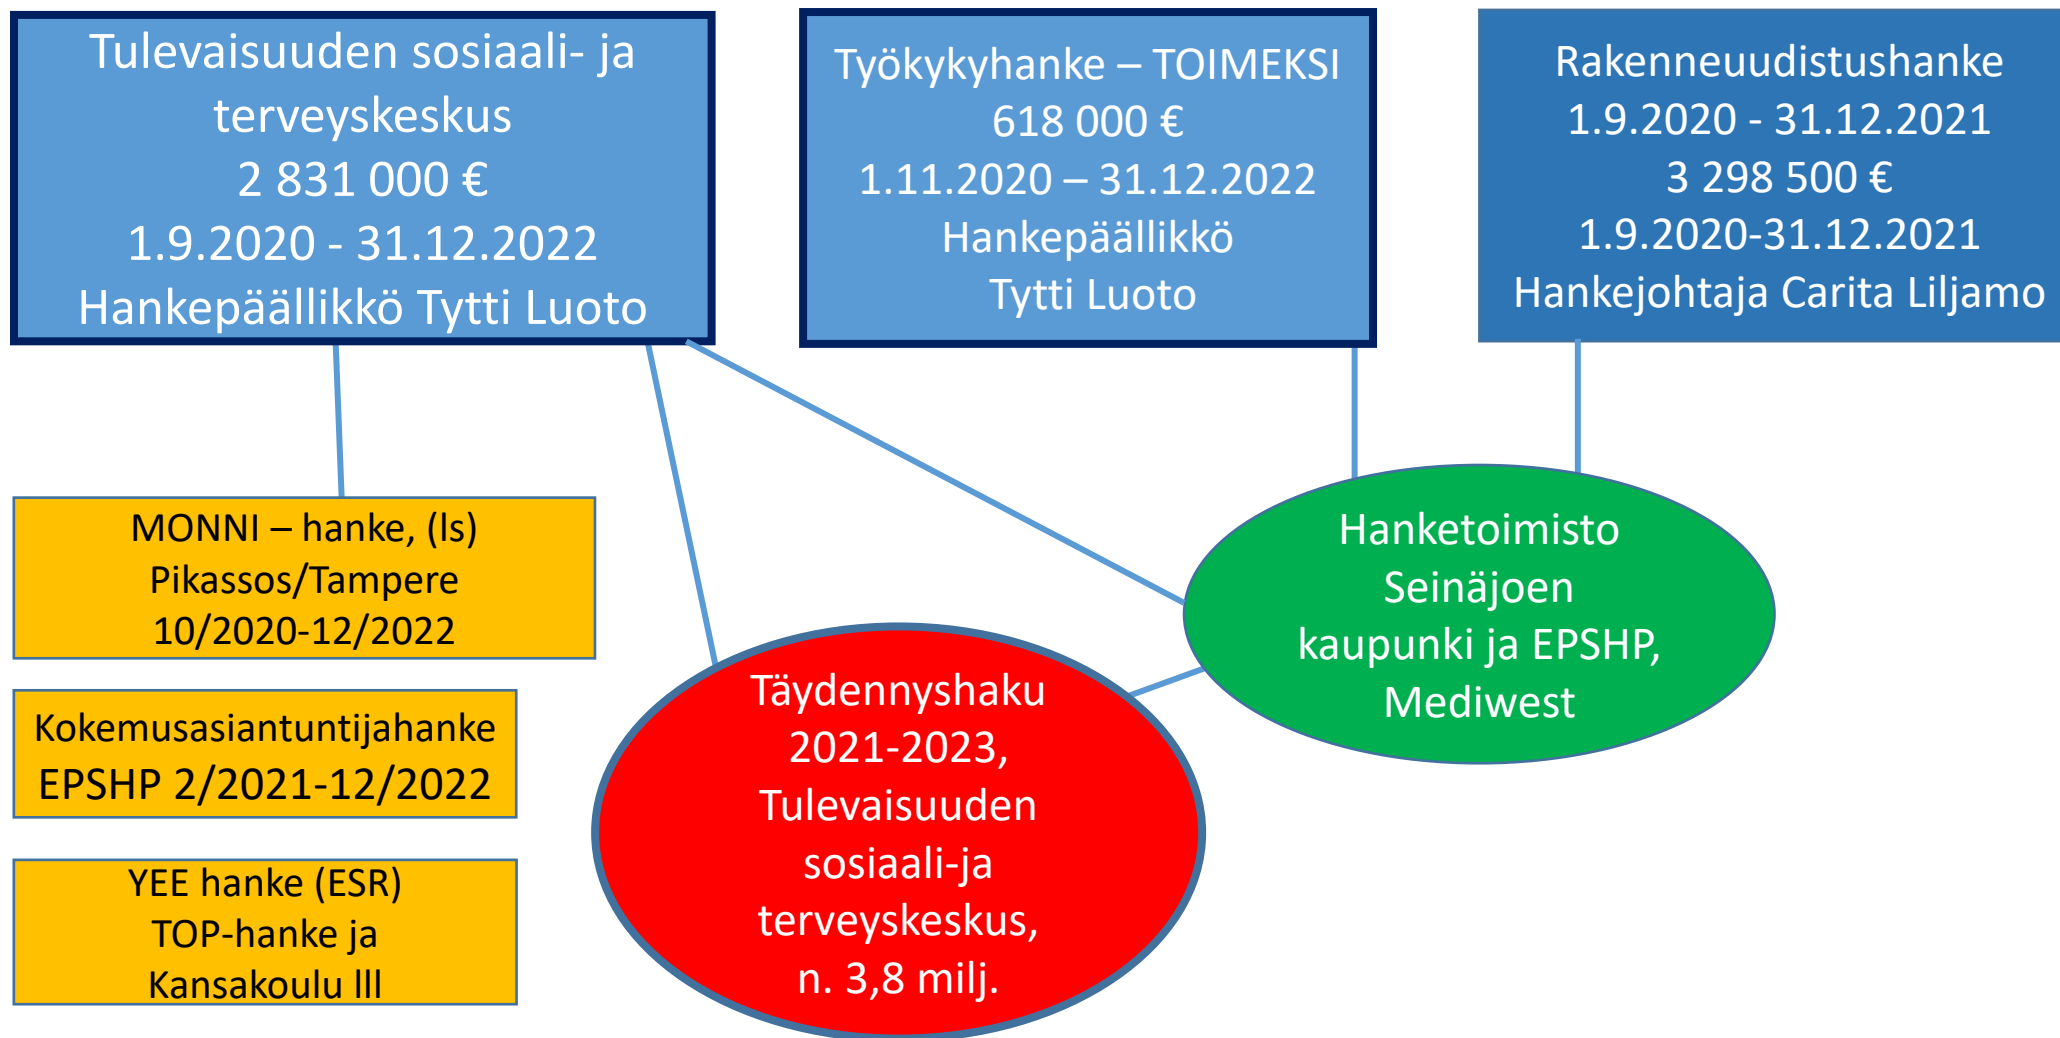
Tulevaisuuden sosiaali- ja terveyskeskus
2 831 000 €
1.9.2020 - 31.12.2022
Hankepäällikkö Tytti Luoto

Työkykyhanke – TOIMEKSI
618 000 €
1.11.2020 – 31.12.2022
Hankepäällikkö
Tytti Luoto

Rakenneuudistushanke
1.9.2020 - 31.12.2021
3 298 500 €
1.9.2020-31.12.2021
Hankejohtaja Carita Liljamo

MONNI – hanke, (ls)
Pikassos/Tampere
10/2020-12/2022

Kokemusasiantuntijahanke
EPSHP 2/2021-12/2022

YEE hanke (ESR)
TOP-hanke ja
Kansakoulu III

Hanketoimisto
Seinäjoen
kaupunki ja EPSHP,
Mediwest

Täydennyshaku
2021-2023,
Tulevaisuuden
sosiaali-ja
terveyskeskus,
n. 3,8 milj.